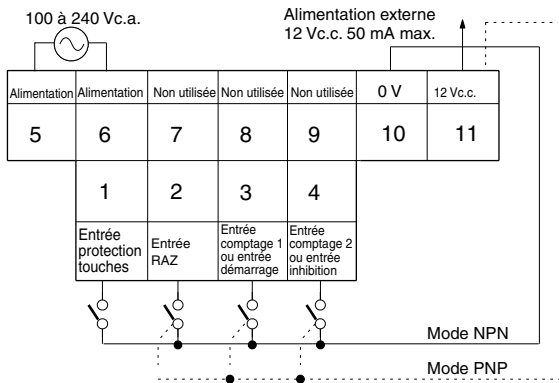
100 à 240 Vc.a.

Alimentation externe
12 Vc.c. 50 mA max.

| Alimentation | Alimentation | Non utilisée | Non utilisée | Non utilisée | 0 V | 12 Vc.c. |
|---|---|---|---|---|---|---|
| 5 | 6 | 7 | 8 | 9 | 10 | 11 |

| 1 | 2 | 3 | 4 |
|---|---|---|---|
| Entrée protection touches | Entrée RAZ | Entrée comptage 1 ou entrée démarrage | Entrée comptage 2 ou entrée inhibition |

Mode NPN

Mode PNP